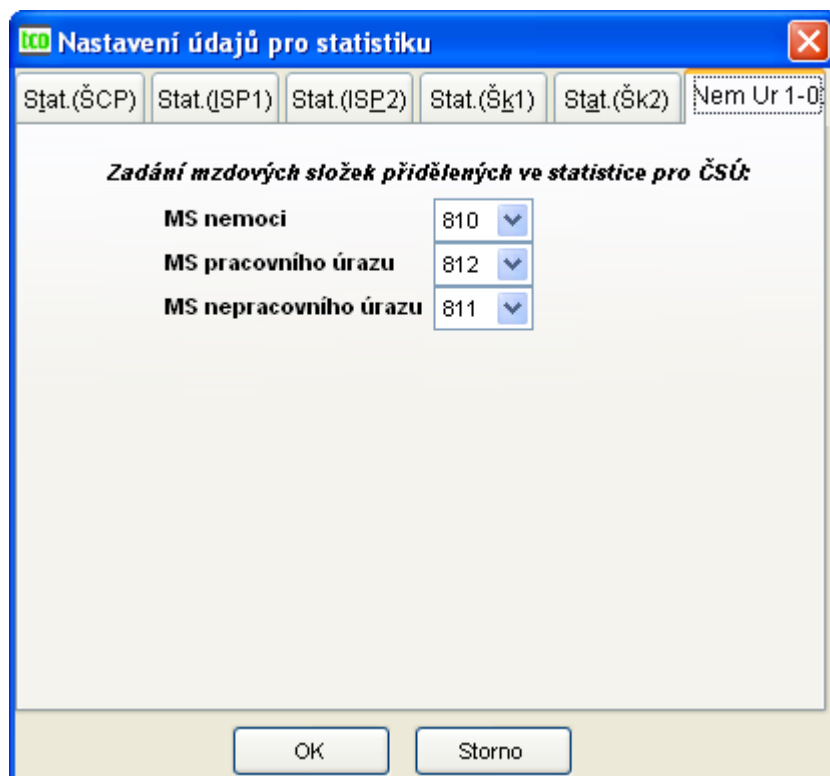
tco Nastavení údajů pro statistiku

Stat.(ŠCP) Stat.(ISP1) Stat.(ISP2) Stat.(Šk1) Stat.(Šk2) Nem Ur 1-0

Zadání mzdových složek přidělených ve statistice pro ČSÚ:

MS nemoci 810

MS pracovního úrazu 812

MS nepracovního úrazu 811

OK Storno